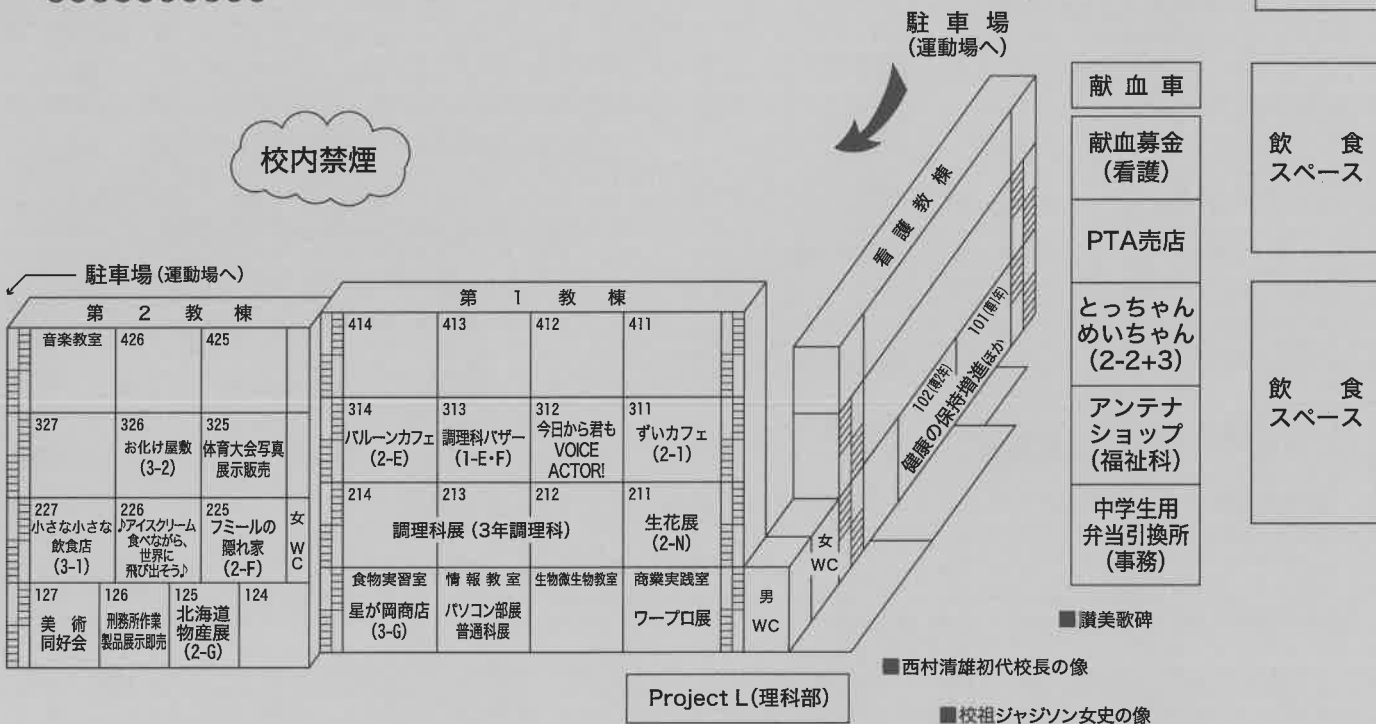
駐車場
(運動場へ)

校内禁煙

看護教棟

献血車

献血募金
(看護)

PTA売店

とっちゃん
めいちゃん
(2-2+3)

アンテナ
ショップ
(福祉科)

中学生用
弁当引換所
(事務)

飲食
スペース

飲食
スペース

駐車場(運動場へ)

第 2 教 棟

| 音楽教室 | 426 | 425 | |
|---|---|---|---|
| 327 | 326 お化け屋敷 (3-2) | 325 体育大会写真展示販売 | |
| 227 小さな小さな飲食店 (3-1) | 226 ♪アイスクリーム食べながら、世界に飛び出そう♪ | 225 フミールの隠れ家 (2-F) | 女 WC |
| 127 美術同好会 | 126 刑務所作業製品展示即売 | 125 北海道物産展 (2-G) | 124 |

第 1 教 棟

| 414 | 413 | 412 | 411 |
|---|---|---|---|
| 314 バルーンカフェ (2-E) | 313 調理科バザー (1-E・F) | 312 今日から君も VOICE ACTOR! | 311 ずいカフェ (2-1) |
| 214 調理科展 (3年調理科) | 213 | 212 | 211 生花展 (2-N) |
| 食物実習室 星が岡商店 (3-G) | 情報教室 パソコン部展 普通科展 | 生物微生物教室 | 商業実践室 ワープロ展 |

男 WC

女 WC

102(看护) 101(看护)
健康の保持増進ほか

■讃美歌碑

■西村清雄初代校長の像

Project L(理科部)

■校祖ジャジソン女史の像